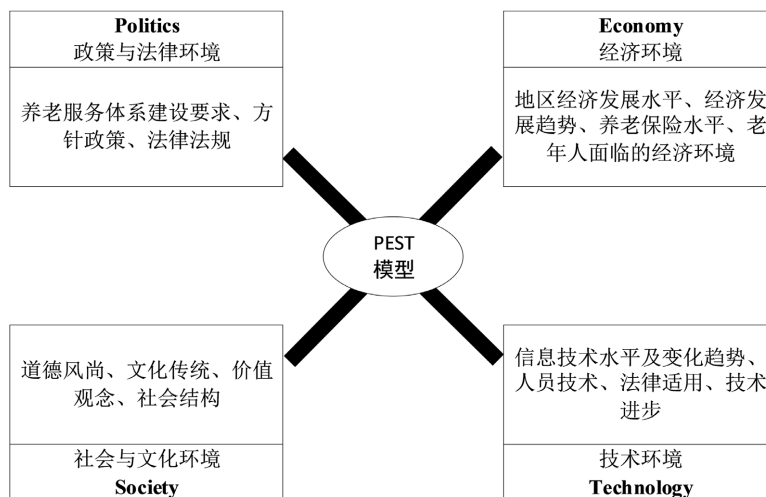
Politics
政策与法律环境

养老服务体系建设要求、方针政策、法律法规

Economy
经济环境

地区经济发展水平、经济发展趋势、养老保险水平、老年人面临的经济环境

PEST
模型

道德风尚、文化传统、价值观念、社会结构

社会与文化环境
Society

信息技术水平及变化趋势、人员技术、法律适用、技术进步

技术环境
Technology